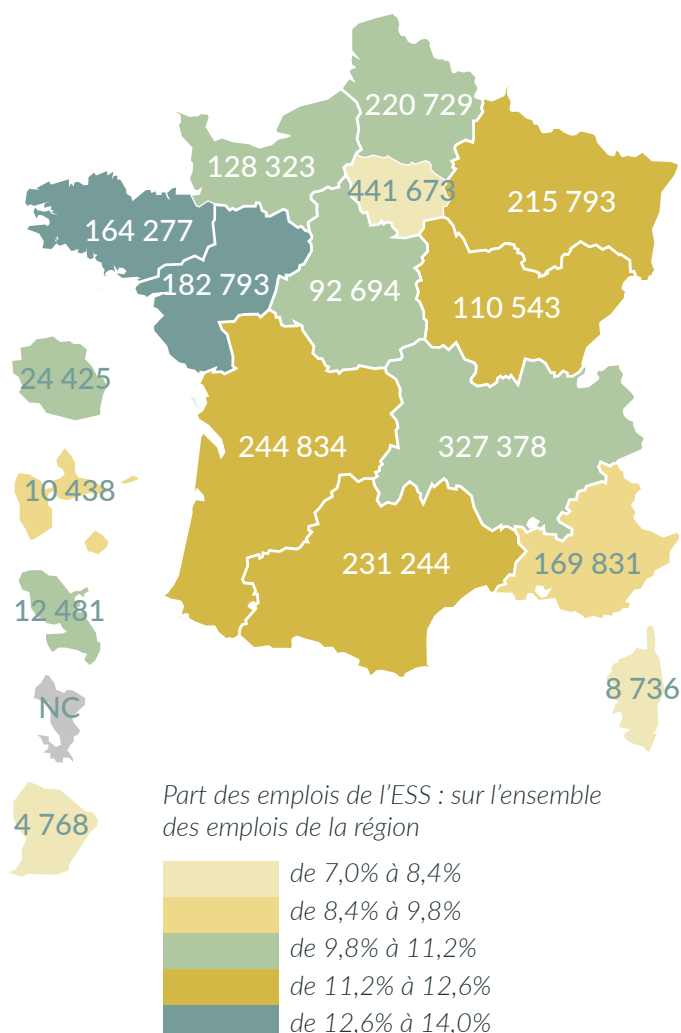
220 729

128 323

441 673

215 793

164 277

182 793

92 694

110 543

24 425

244 834

327 378

10 438

231 244

169 831

12 481

8 736

NC

4 768

Part des emplois de l'ESS : sur l'ensemble des emplois de la région

de 7,0% à 8,4%
de 8,4% à 9,8%
de 9,8% à 11,2%
de 11,2% à 12,6%
de 12,6% à 14,0%